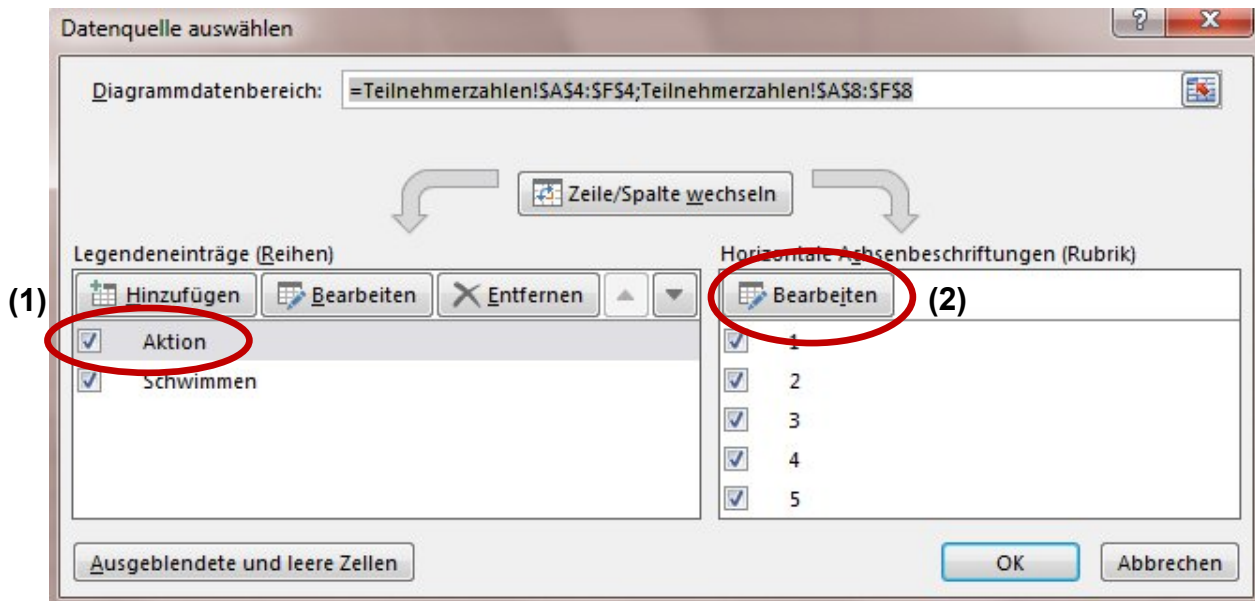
Datenquelle auswählen

?

X

Diagrammdatenbereich: =Teilnehmerzahlen!$A$4:$F$4;Teilnehmerzahlen!$A$8:$F$8

Zeile/Spalte wechseln

Legendeneinträge (Reihen)

Horizontale Achsenbeschriftungen (Rubrik)

(1)

Hinzufügen

Bearbeiten

Entfernen

Bearbeiten

(2)

Aktion

Schwimmen

1

2

3

4

5

Ausgeblendete und leere Zellen

OK

Abbrechen